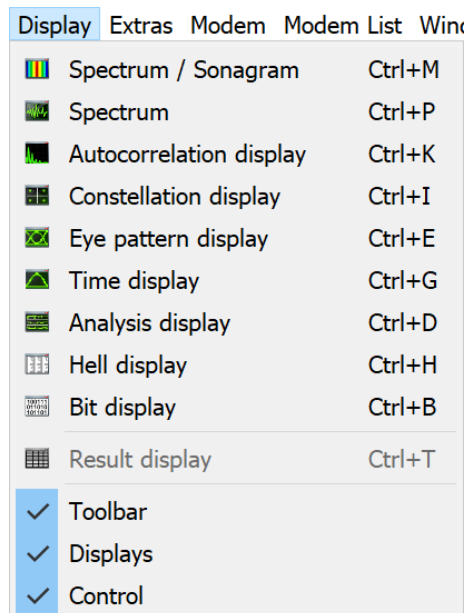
Display Extras Modem Modem List Wind

Spectrum / Sonagram Ctrl+M
Spectrum Ctrl+P
Autocorrelation display Ctrl+K
Constellation display Ctrl+I
Eye pattern display Ctrl+E
Time display Ctrl+G
Analysis display Ctrl+D
Hell display Ctrl+H
Bit display Ctrl+B
Result display Ctrl+T
✓ Toolbar
✓ Displays
✓ Control